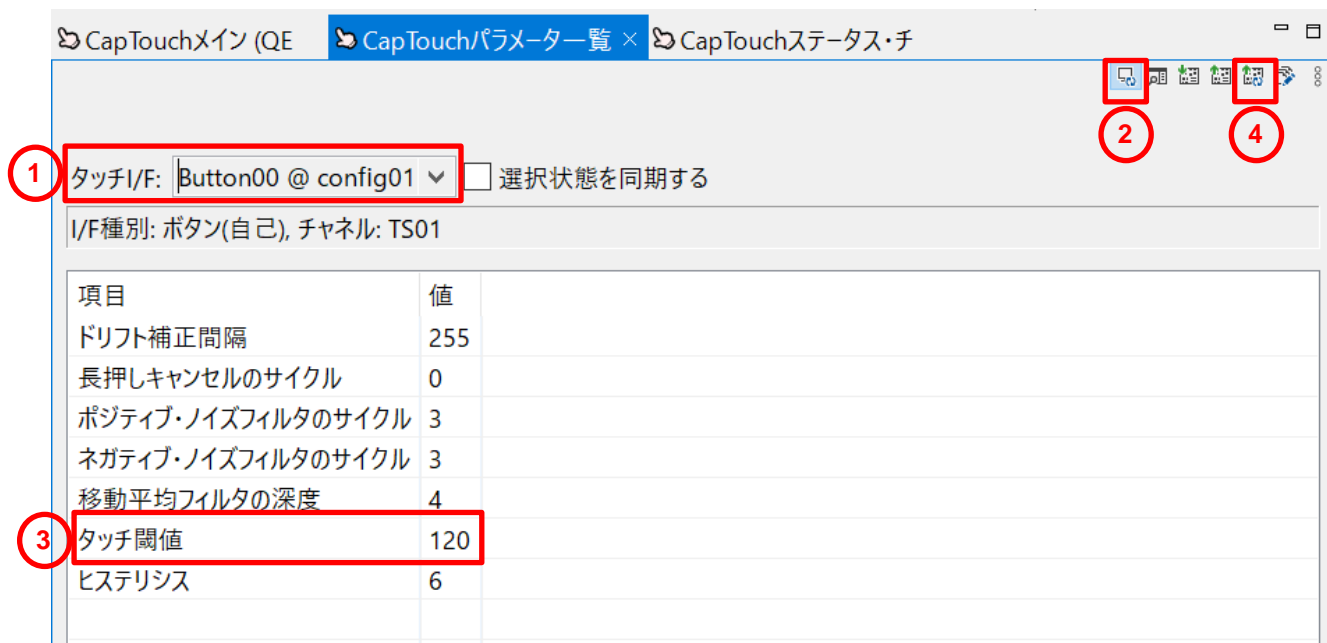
CapTouchメイン (QE　CapTouchパラメーター一覧 ×　CapTouchステータス・チ

2　4

1　タッチI/F: Button00 @ config01　選択状態を同期する

I/F種別: ボタン(自己), チャネル: TS01

| 項目 | 値 |
|---|---|
| ドリフト補正間隔 | 255 |
| 長押しキャンセルのサイクル | 0 |
| ポジティブ・ノイズフィルタのサイクル | 3 |
| ネガティブ・ノイズフィルタのサイクル | 3 |
| 移動平均フィルタの深度 | 4 |
| タッチ閾値 | 120 |
| ヒステリシス | 6 |

3